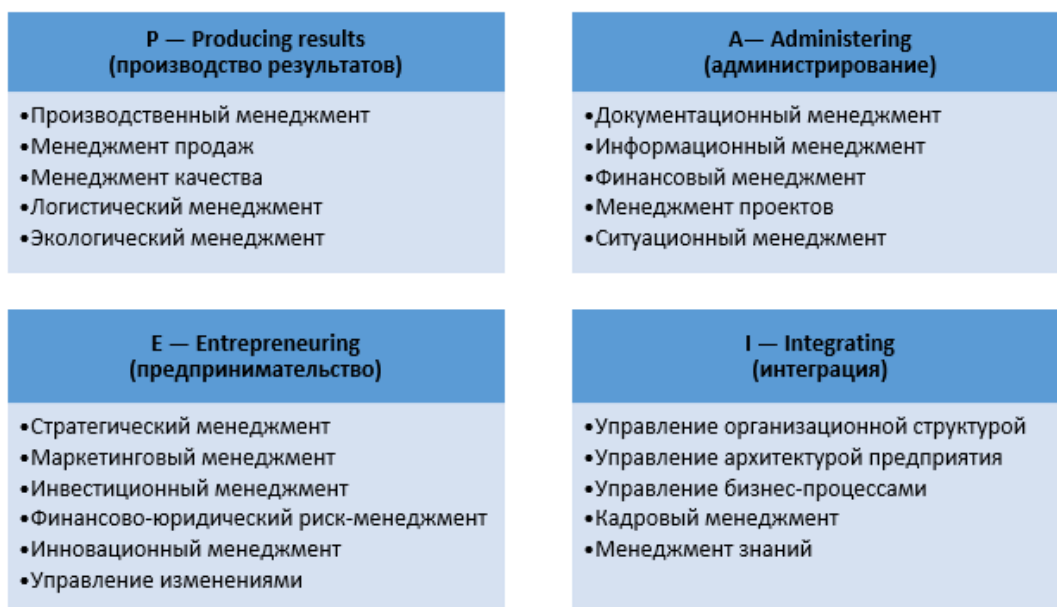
P — Producing results
(производство результатов)

•Производственный менеджмент
•Менеджмент продаж
•Менеджмент качества
•Логистический менеджмент
•Экологический менеджмент

A— Administering
(администрирование)

•Документационный менеджмент
•Информационный менеджмент
•Финансовый менеджмент
•Менеджмент проектов
•Ситуационный менеджмент

E — Entrepreneuring
(предпринимательство)

•Стратегический менеджмент
•Маркетинговый менеджмент
•Инвестиционный менеджмент
•Финансово-юридический риск-менеджмент
•Инновационный менеджмент
•Управление изменениями

I — Integrating
(интеграция)

•Управление организационной структурой
•Управление архитектурой предприятия
•Управление бизнес-процессами
•Кадровый менеджмент
•Менеджмент знаний